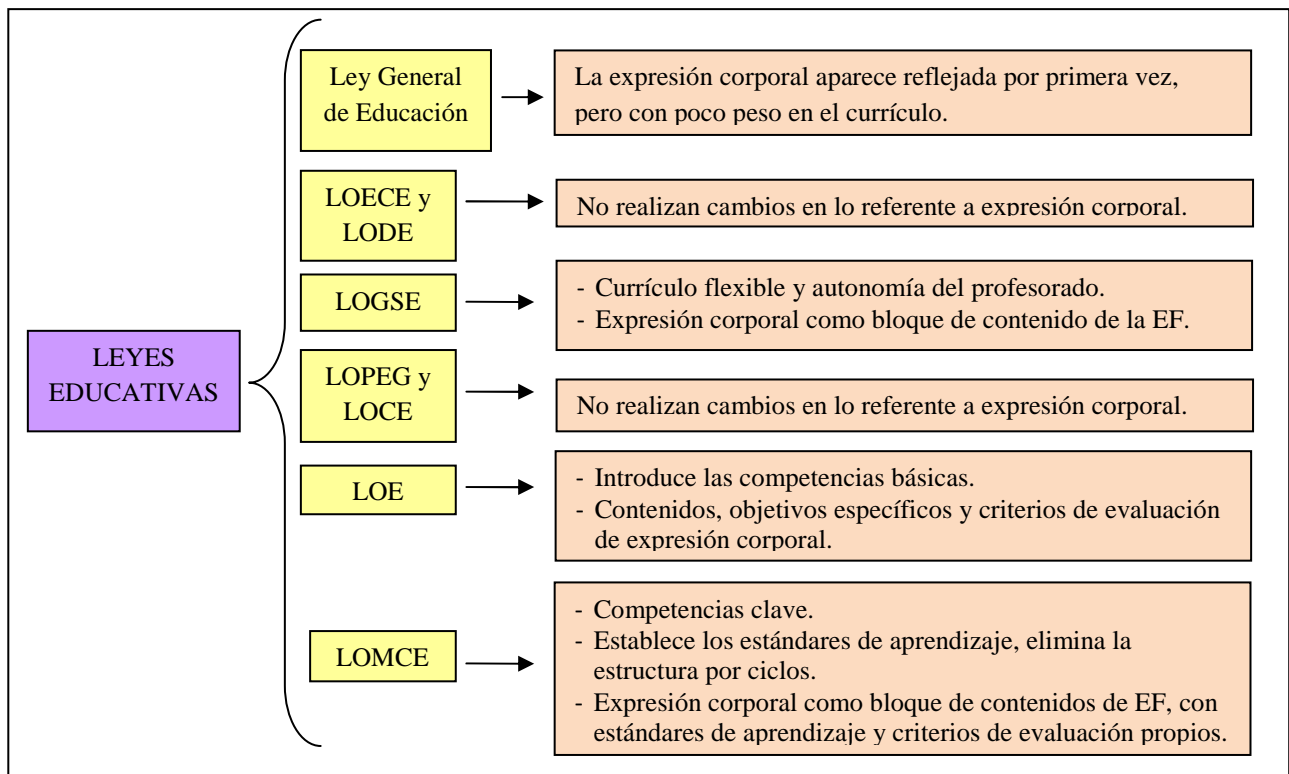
LEYES EDUCATIVAS

Ley General de Educación

La expresión corporal aparece reflejada por primera vez, pero con poco peso en el currículo.

LOECE y LODE

No realizan cambios en lo referente a expresión corporal.

LOGSE

- Currículo flexible y autonomía del profesorado.
- Expresión corporal como bloque de contenido de la EF.

LOPEG y LOCE

No realizan cambios en lo referente a expresión corporal.

LOE

- Introduce las competencias básicas.
- Contenidos, objetivos específicos y criterios de evaluación de expresión corporal.

LOMCE

- Competencias clave.
- Establece los estándares de aprendizaje, elimina la estructura por ciclos.
- Expresión corporal como bloque de contenidos de EF, con estándares de aprendizaje y criterios de evaluación propios.